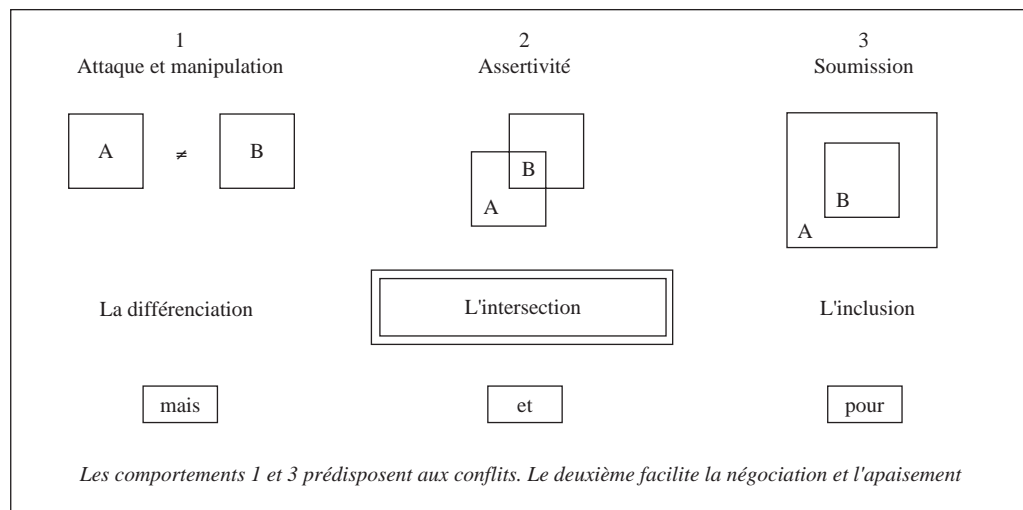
1
Attaque et manipulation

2
Assertivité

3
Soumission

A $\neq$ B

B
A

B
A

La différenciation

L'intersection

L'inclusion

mais

et

pour

*Les comportements 1 et 3 prédisposent aux conflits. Le deuxième facilite la négociation et l'apaisement*